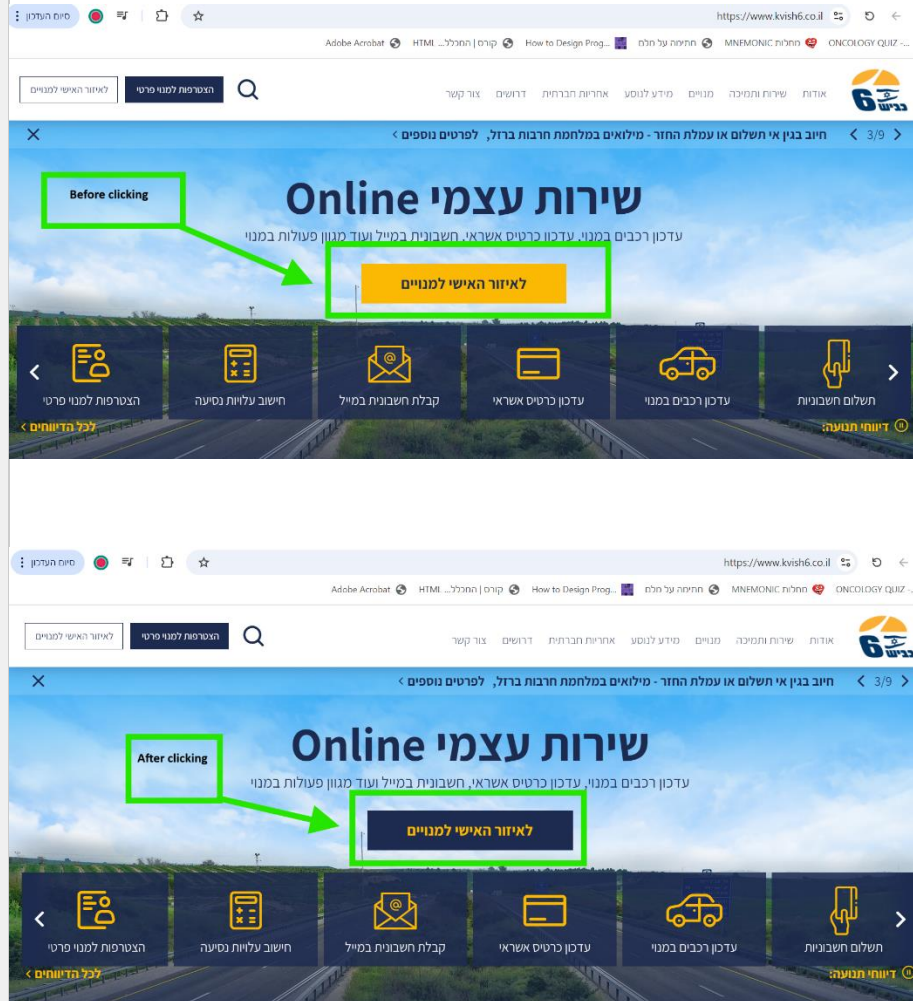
https://www.kvish6.co.il
סיום העדכון
ONCOLOGY QUIZ -... חלות MNEMONIC חתימה על חלם How to Design Prog... קורס | המכלל... HTML Adobe Acrobat

כביש 6
אודות שירות ותמיכה מנויים מידע לנוסע אחריות חברתית דרושים צור קשר
הצטרפות למנוי פרטי
לאיזור האישי למנויים

3/9 חיוב בגין אי תשלום או עמלת החזר - מילואים במלחמת חרבות ברזל, לפרטים נוספים

Before clicking

שירות עצמי Online
עדכון רכבים במנוי, עדכון כרטיס אשראי, חשבונית במייל ועוד מגוון פעולות במנוי

לאיזור האישי למנויים

תשלום חשבוניות
עדכון רכבים במנוי
עדכון כרטיס אשראי
קבלת חשבונית במייל
חישוב עלויות נסיעה
הצטרפות למנוי פרטי
דיווחי תנועה:
לכל הדיווחים

https://www.kvish6.co.il
סיום העדכון
ONCOLOGY QUIZ -... חלות MNEMONIC חתימה על חלם How to Design Prog... קורס | המכלל... HTML Adobe Acrobat

כביש 6
אודות שירות ותמיכה מנויים מידע לנוסע אחריות חברתית דרושים צור קשר
הצטרפות למנוי פרטי
לאיזור האישי למנויים

3/9 חיוב בגין אי תשלום או עמלת החזר - מילואים במלחמת חרבות ברזל, לפרטים נוספים

After clicking

שירות עצמי Online
עדכון רכבים במנוי, עדכון כרטיס אשראי, חשבונית במייל ועוד מגוון פעולות במנוי

לאיזור האישי למנויים

תשלום חשבוניות
עדכון רכבים במנוי
עדכון כרטיס אשראי
קבלת חשבונית במייל
חישוב עלויות נסיעה
הצטרפות למנוי פרטי
דיווחי תנועה:
לכל הדיווחים